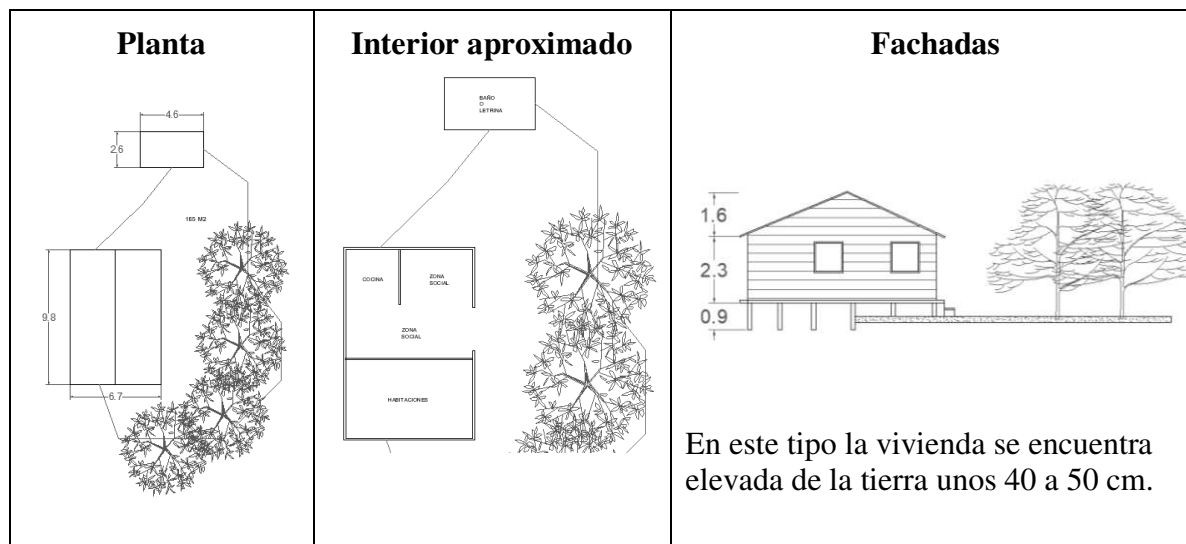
| Planta | Interior aproximado | Fachadas |
|---|---|---|
| 4.6 2.6 165 M2 9.8 6.7 | BAÑO O LETRINA COCINA ZONA SOCIAL ZONA SOCIAL HABITACIONES | 1.6 2.3 0.9 En este tipo la vivienda se encuentra elevada de la tierra unos 40 a 50 cm. |